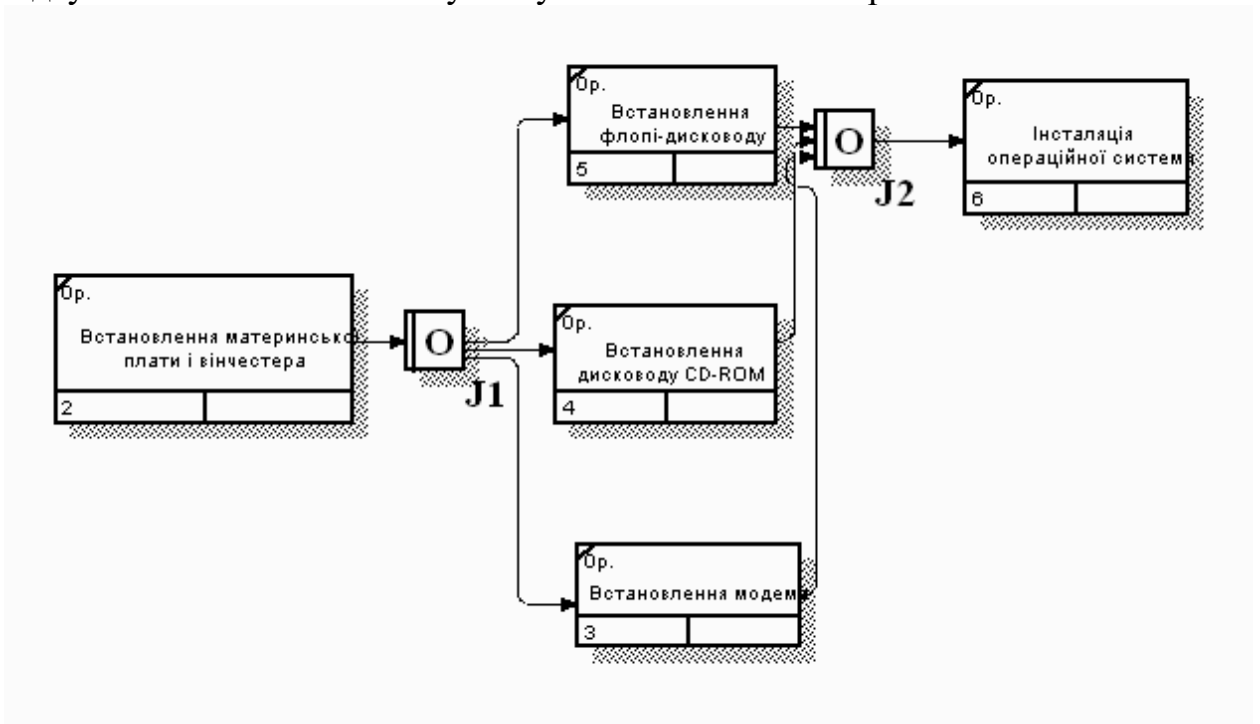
Ор.
Встановлення флопі-дисководу
5

O
J2

Ор.
Інсталяція операційної системи
6

Ор.
Встановлення материнської плати і вінчестера
2

O
J1

Ор.
Встановлення дисководу CD-ROM
4

Ор.
Встановлення модема
3